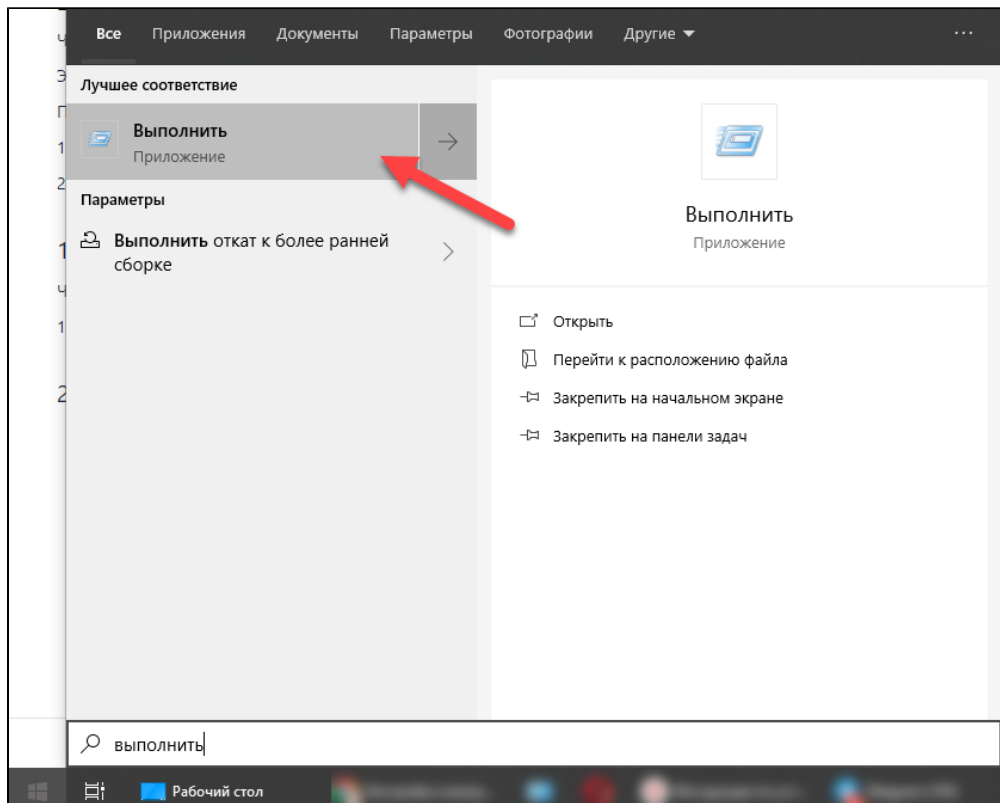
Все Приложения Документы Параметры Фотографии Другие ▼ ...

Лучшее соответствие

Выполнить
Приложение

Параметры

Выполнить откат к более ранней сборке

Выполнить
Приложение

Открыть

Перейти к расположению файла

Закрепить на начальном экране

Закрепить на панели задач

выполнить

Рабочий стол